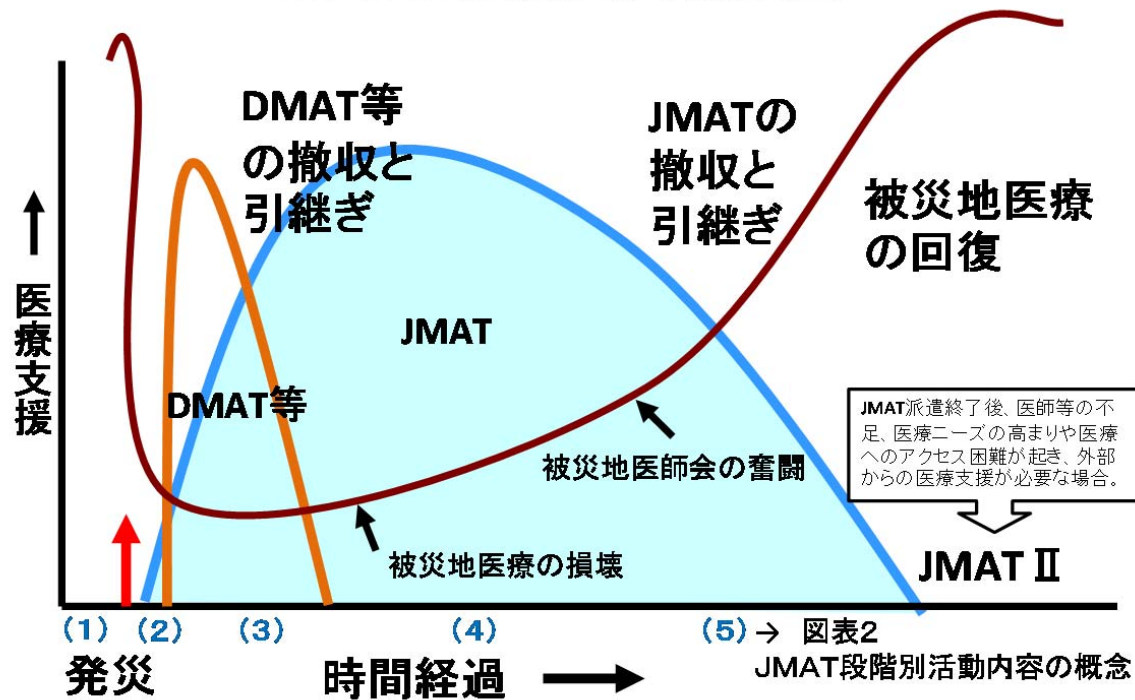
DMAT等の撤収と引継ぎ

JMATの撤収と引継ぎ

被災地医療の回復

医療支援

JMAT

DMAT等

JMAT派遣終了後、医師等の不足、医療ニーズの高まりや医療へのアクセス困難が起き、外部からの医療支援が必要な場合。

被災地医師会の奮闘

被災地医療の損壊

JMAT Ⅱ

(1) (2) (3) (4) (5) → 図表2

JMAT段階別活動内容の概念

発災

時間経過